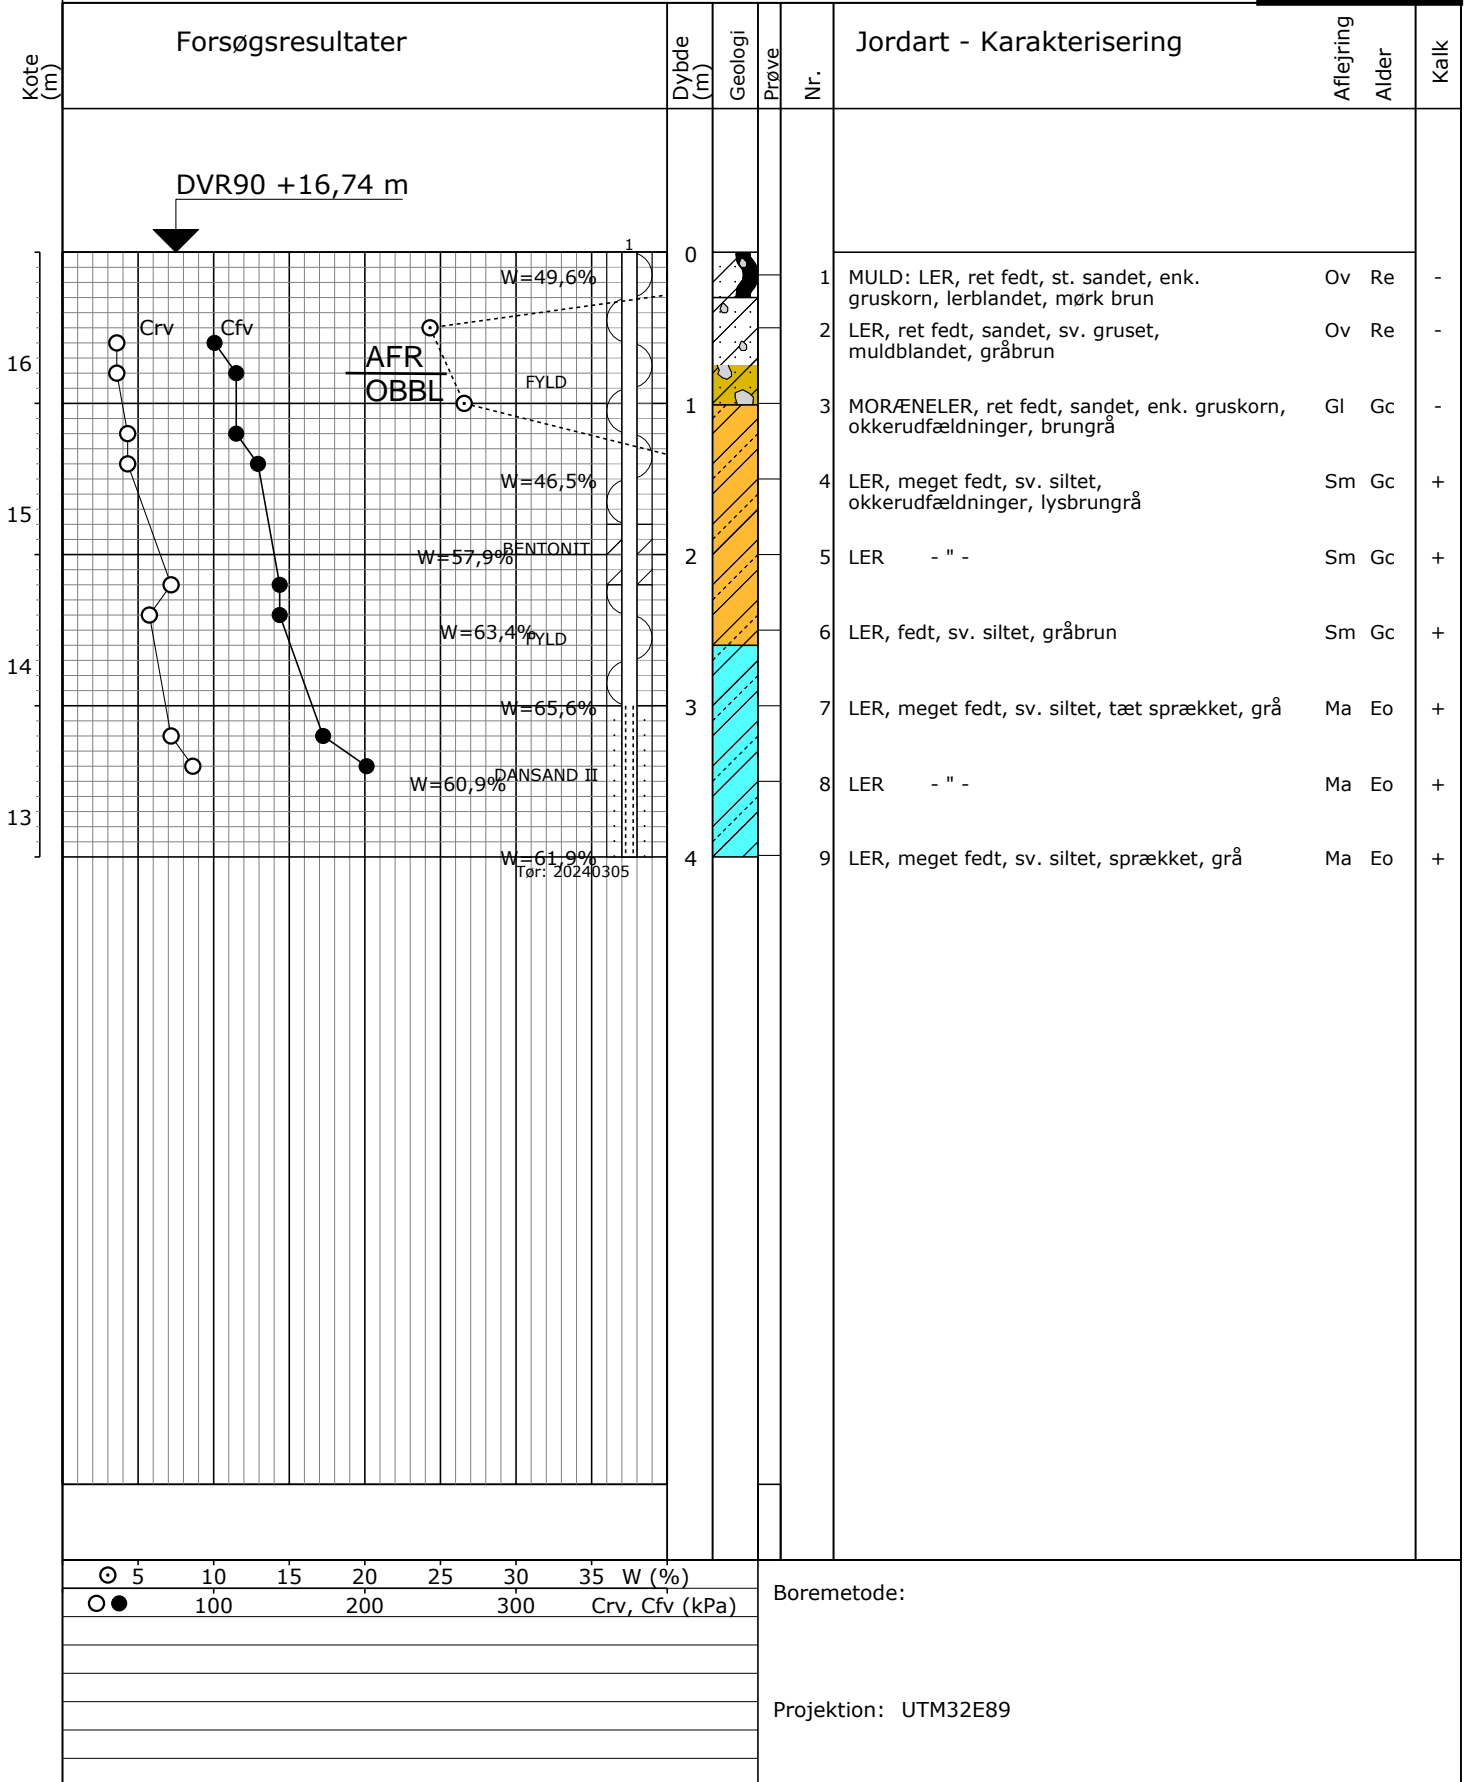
Kote (m)

Forsøgsresultater

Dybde (m)

Geologi

Prøve

Nr.

Jordart - Karakterisering

Aflejring

Alder

Kalk

DVR90 +16,74 m

1

0

W=49,6%

Crv

Cfv

AFR

OBBL

FYLD

16

1

W=46,5%

15

W=57,9%

BENTONIT

2

W=63,4%

FYLD

14

W=65,6%

3

W=60,9%

DANSAND II

13

W=61,9%

Tør: 20240305

4

| Nr. | Jordart - Karakterisering | Aflejring | Alder | Kalk |
|---|---|---|---|---|
| 1 | MULD: LER, ret fedt, st. sandet, enk. gruskorn, lerblandet, mørk brun | Ov | Re | - |
| 2 | LER, ret fedt, sandet, sv. gruset, muldblandet, gråbrun | Ov | Re | - |
| 3 | MORÆNELER, ret fedt, sandet, enk. gruskorn, okkerudfældninger, brungrå | Gl | Gc | - |
| 4 | LER, meget fedt, sv. siltet, okkerudfældninger, lysbrungrå | Sm | Gc | + |
| 5 | LER - " - | Sm | Gc | + |
| 6 | LER, fedt, sv. siltet, gråbrun | Sm | Gc | + |
| 7 | LER, meget fedt, sv. siltet, tæt sprækket, grå | Ma | Eo | + |
| 8 | LER - " - | Ma | Eo | + |
| 9 | LER, meget fedt, sv. siltet, sprækket, grå | Ma | Eo | + |

5 10 15 20 25 30 35 W (%)

100 200 300 Crv, Cfv (kPa)

Boremetode:

Projektion: UTM32E89